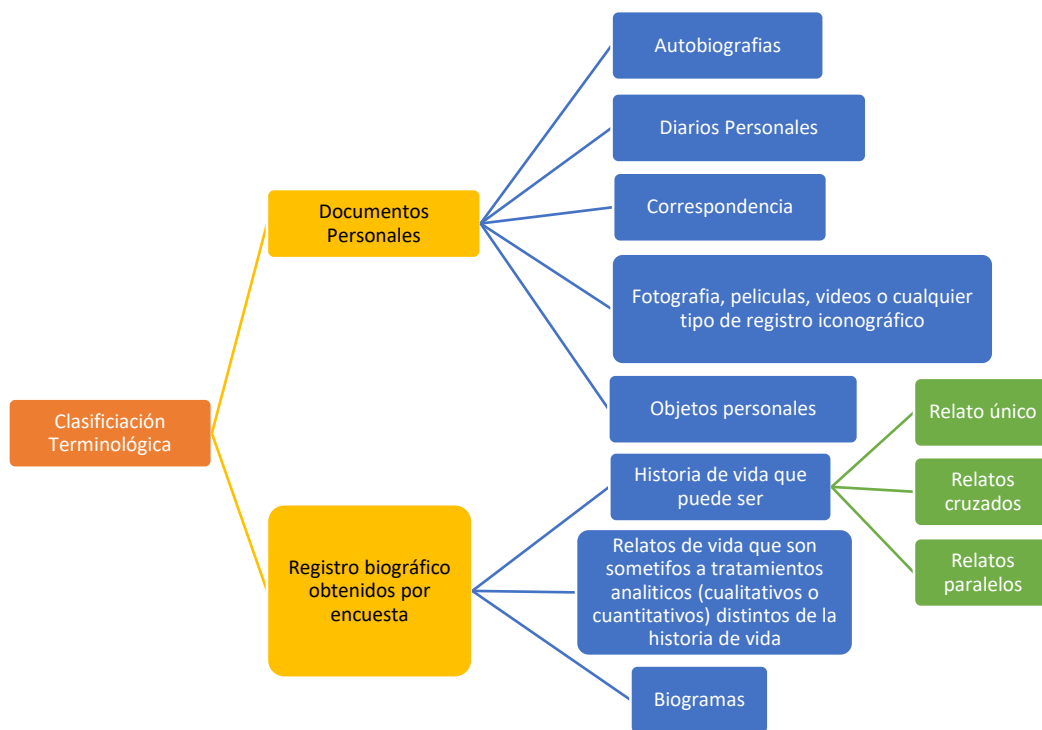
Clasificiación Terminológica

Documentos Personales

Autobiografias

Diarios Personales

Correspondencia

Fotografia, peliculas, videos o cualquier tipo de registro iconográfico

Objetos personales

Registro biográfico obtenidos por encuesta

Historia de vida que puede ser

Relato único

Relatos cruzados

Relatos paralelos

Relatos de vida que son sometifos a tratamientos analiticos (cualitativos o cuantitativos) distintos de la historia de vida

Biogramas